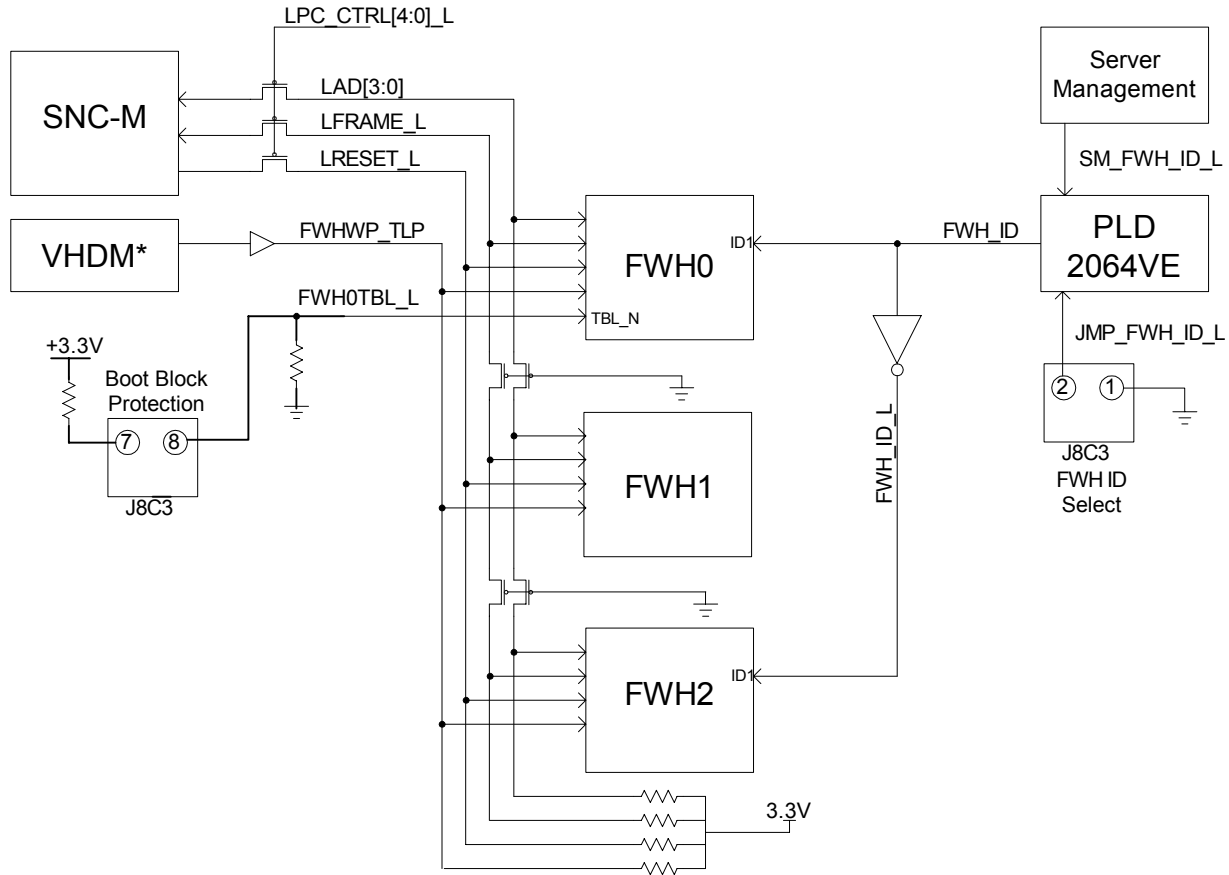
LPC_CTRL[4:0]_L

SNC-M

LAD[3:0]

LFRAME_L

LRESET_L

Server Management

SM_FWH_ID_L

VHDM*

FWHWP_TLP

FWH0

ID1

FWH_ID

PLD 2064VE

FWH0TBL_L

TBL_N

+3.3V

Boot Block Protection

7

8

J8C3

JMP_FWH_ID_L

2

1

J8C3 FWH ID Select

FWH_ID_L

FWH1

FWH2

ID1

3.3V